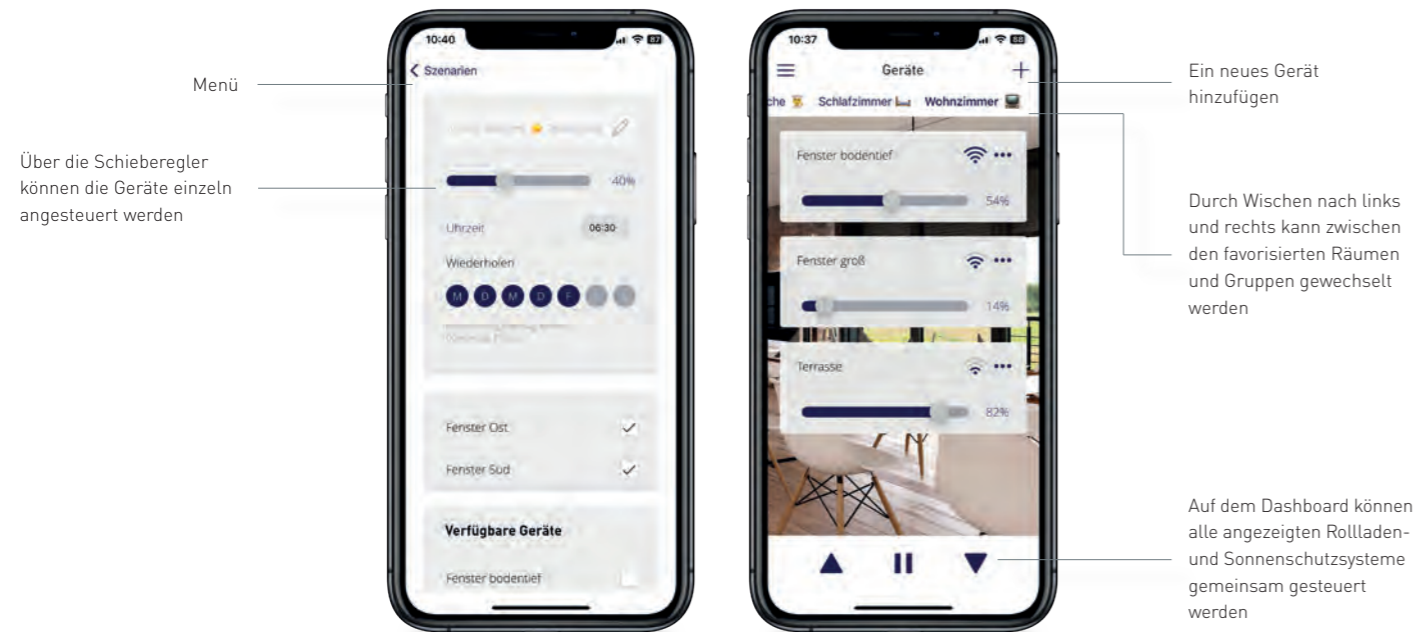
Menü

Über die Schieberegler können die Geräte einzeln angesteuert werden

10:40

Szenarien

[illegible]

40%

Uhrzeit 06:30

Wiederholen

M D M D F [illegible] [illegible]

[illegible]

Fenster Ost

Fenster Süd

Verfügbare Geräte

Fenster bodentief

10:37

Geräte

che Schlafzimmer Wohnzimmer

Fenster bodentief

54%

Fenster groß

14%

Terrasse

82%

Ein neues Gerät hinzufügen

Durch Wischen nach links und rechts kann zwischen den favorisierten Räumen und Gruppen gewechselt werden

Auf dem Dashboard können alle angezeigten Rollladen- und Sonnenschutzsysteme gemeinsam gesteuert werden